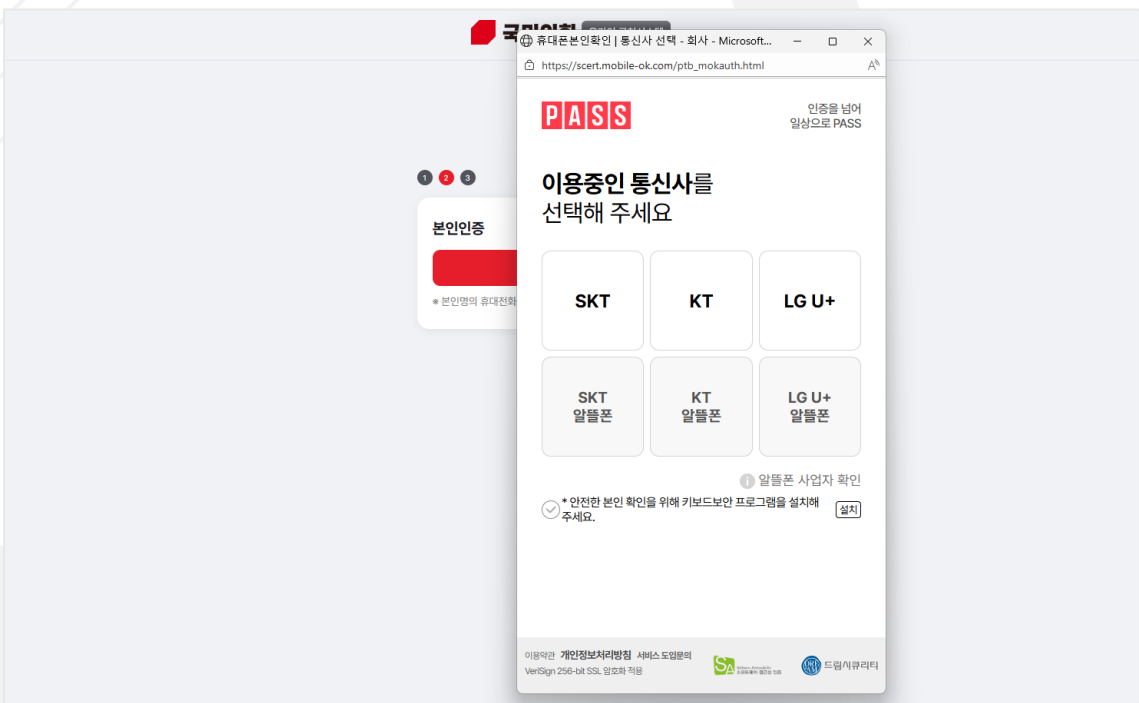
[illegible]

1 2 3

본인인증

※ 본인명의 휴대전화

휴대폰본인확인 | 통신사 선택 - 회사 - Microsoft...

https://scert.mobile-ok.com/ptb_mokauth.html

PASS

인증을 넘어
일상으로 PASS

이용중인 통신사를
선택해 주세요

SKT

KT

LG U+

SKT
알뜰폰

KT
알뜰폰

LG U+
알뜰폰

알뜰폰 사업자 확인

* 안전한 본인 확인을 위해 키보드보안 프로그램을 설치해 주세요.

설치

이용약관 개인정보처리방침 서비스 도입문의
VeriSign 256-bit SSL 암호화 적용

드림시큐리티